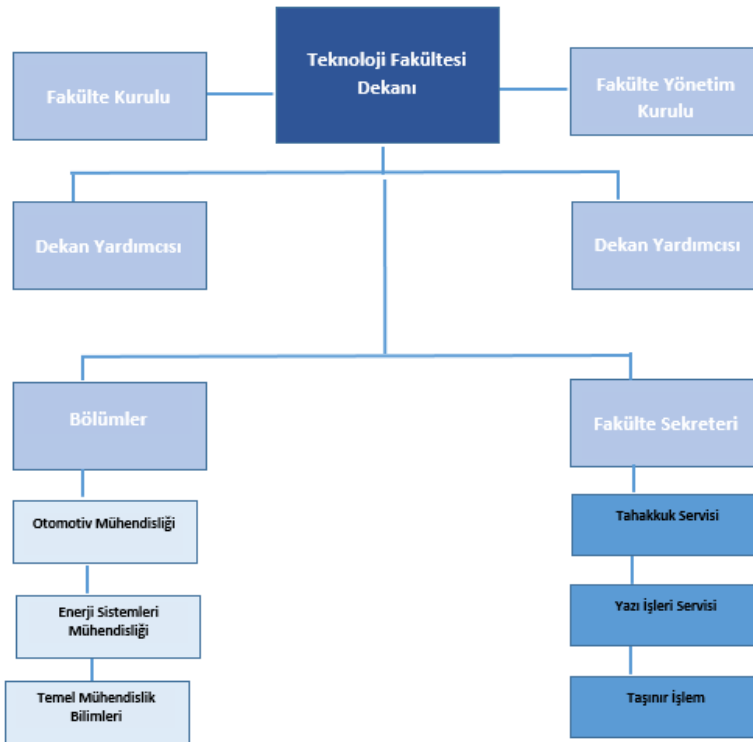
Fakülte Kurulu

Teknoloji Fakültesi Dekanı

Fakülte Yönetim Kurulu

Dekan Yardımcısı

Dekan Yardımcısı

Bölümler

Fakülte Sekreteri

Otomotiv Mühendisliği

Enerji Sistemleri Mühendisliği

Temel Mühendislik Bilimleri

Tahakkuk Servisi

Yazı İşleri Servisi

Taşınır İşlem